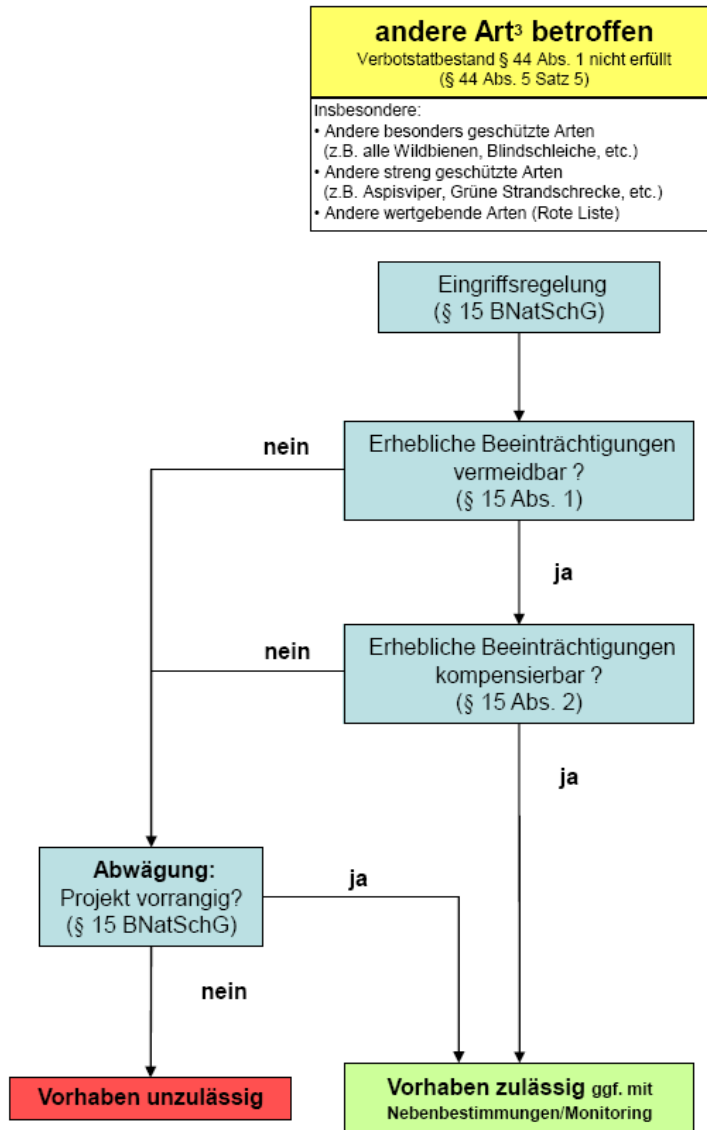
andere Art$^{3}$ betroffen
Verbotstatbestand § 44 Abs. 1 nicht erfüllt
(§ 44 Abs. 5 Satz 5)

Insbesondere:
• Andere besonders geschützte Arten (z.B. alle Wildbienen, Blindschleiche, etc.)
• Andere streng geschützte Arten (z.B. Aspisviper, Grüne Strandschrecke, etc.)
• Andere wertgebende Arten (Rote Liste)

Eingriffsregelung
(§ 15 BNatSchG)

nein

Erhebliche Beeinträchtigungen vermeidbar ?
(§ 15 Abs. 1)

ja

nein

Erhebliche Beeinträchtigungen kompensierbar ?
(§ 15 Abs. 2)

ja

Abwägung:
Projekt vorrangig?
(§ 15 BNatSchG)

ja

nein

Vorhaben unzulässig

Vorhaben zulässig ggf. mit Nebenbestimmungen/Monitoring